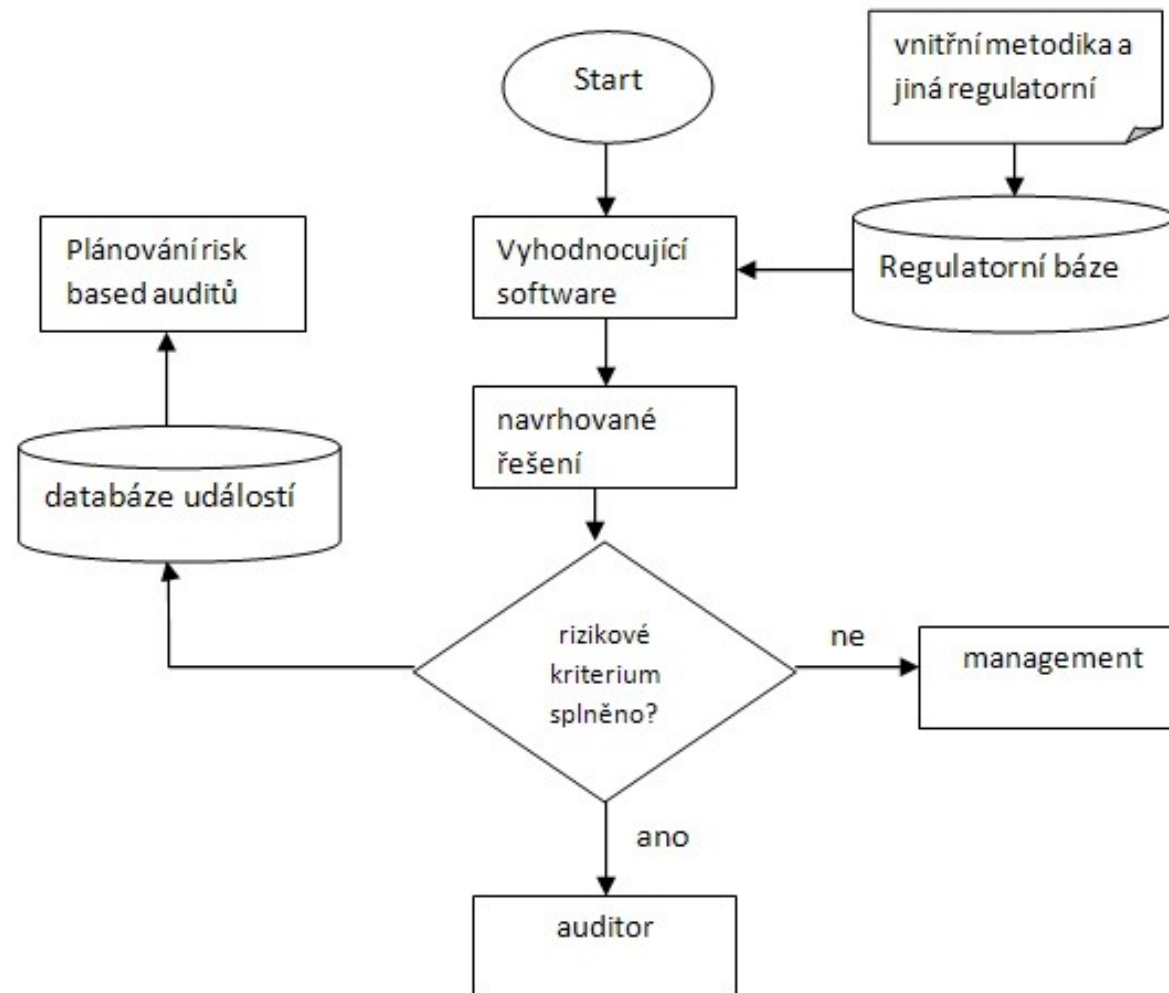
Start

vnitřní metodika a jiná regulatorní

Plánování risk based auditů

Vyhodnocující software

Regulatorní báze

navrhované řešení

databáze událostí

rizikové kriterium splněno?

ne

management

ano

auditor